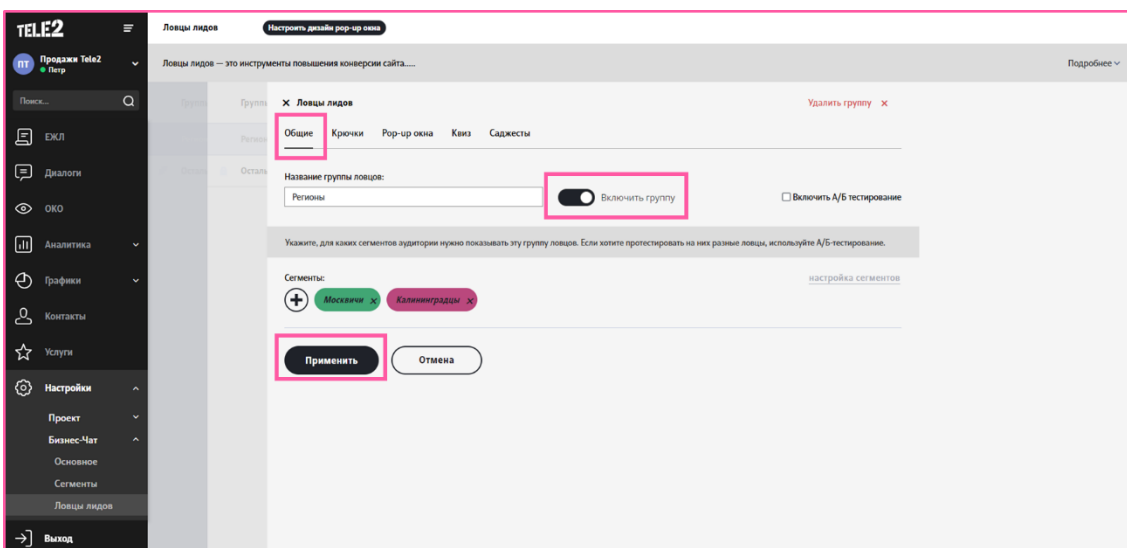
TELE2

ПТ Продажи Tele2
Петр

Поиск...

ЕЖЛ
Диалоги
ОКО
Аналитика
Графики
Контакты
Услуги
Настройки
Проект
Бизнес-Чат
Основное
Сегменты
Ловцы лидов
Выход

Ловцы лидов Настроить дизайн pop-up окна

Ловцы лидов — это инструменты повышения конверсии сайта.....

Подробнее

Группы
Группы
Регион
Осталь

× Ловцы лидов

Удалить группу ×

Общие Крючки Pop-up окна Квиз Саджесты

Название группы ловцов:
Регионы

Включить группу

Включить А/Б тестирование

Укажите, для каких сегментов аудитории нужно показывать эту группу ловцов. Если хотите протестировать на них разные ловцы, используйте А/Б-тестирование.

Сегменты:

настройка сегментов

Москвичи ×
Калининградцы ×

Применить
Отмена